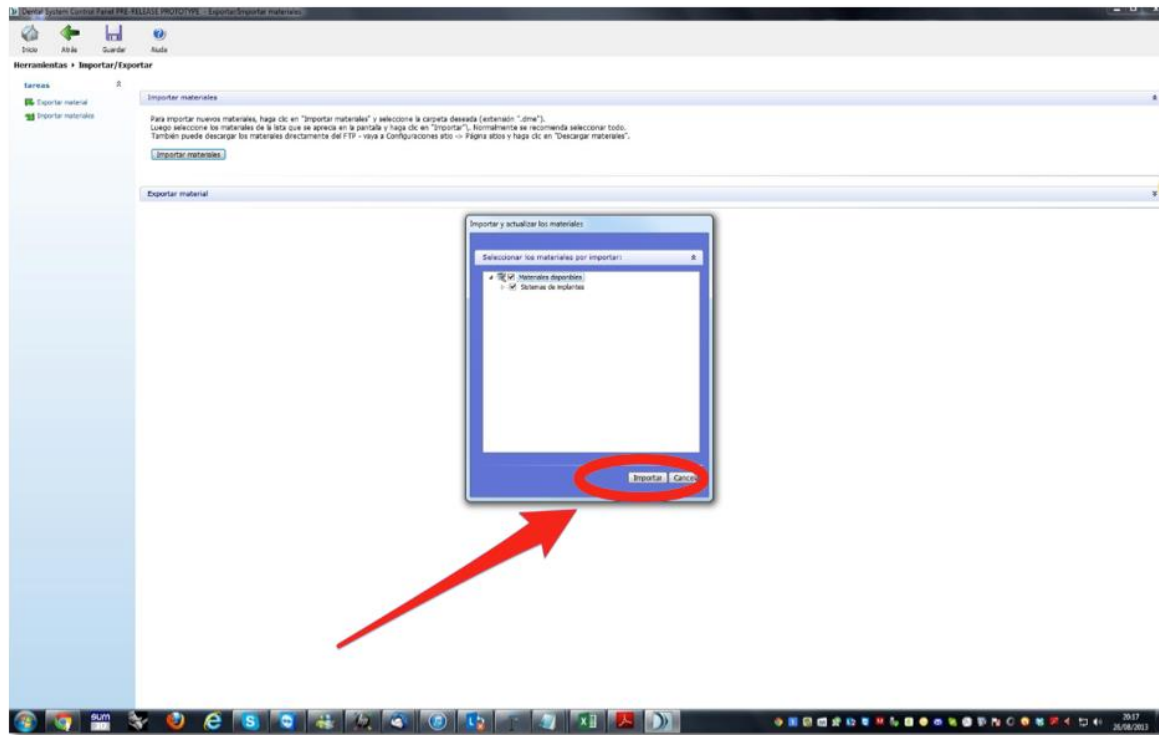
Dental System Control Panel PRE-RELEASE PROTOTYPE - Exportar/Importar materiales

Inicio Atrás Guardar Ayuda

Herramientas › Importar/Exportar

Tareas

Exportar material

Importar materiales

Importar materiales

Para importar nuevos materiales, haga clic en "Importar materiales" y seleccione la carpeta deseada (extensión ".dme"). Luego seleccione los materiales de la lista que se aprecia en la pantalla y haga clic en "Importar"). Normalmente se recomienda seleccionar todo. También puede descargar los materiales directamente del FTP - vaya a Configuraciones sitio -> Página sitios y haga clic en "Descargar materiales".

Importar materiales

Exportar material

Importar y actualizar los materiales

Seleccionar los materiales por importar:

Materiales disponibles

Sistemas de implantes

Importar Cancel

20:17
26/08/2013